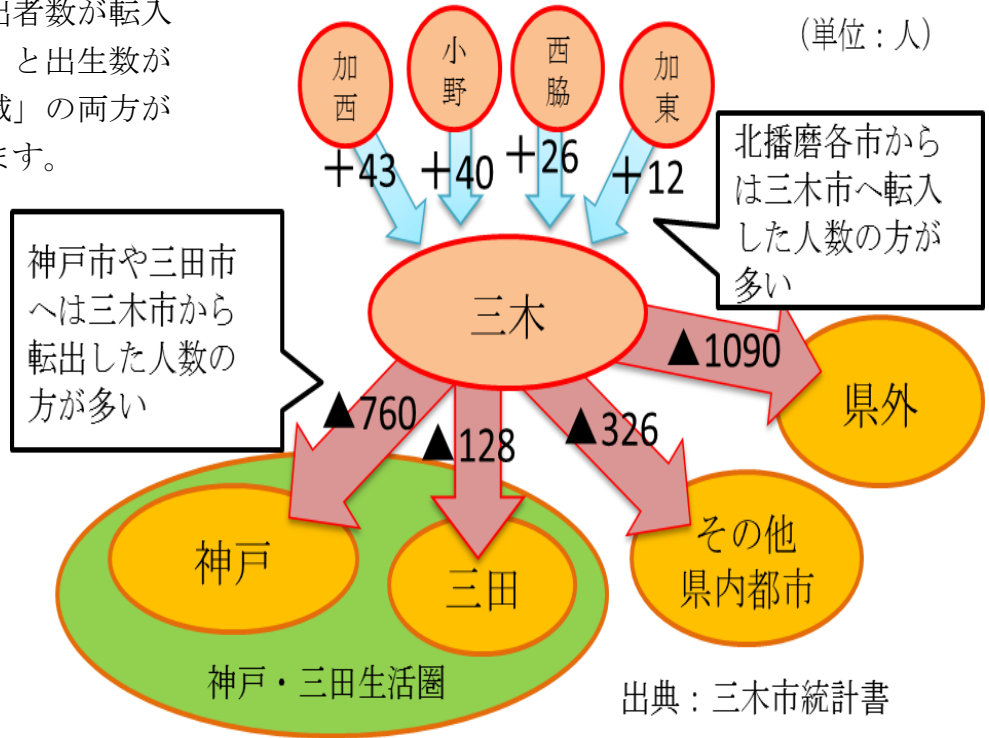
出者数が転入
と出生数が
減」の両方が
ます。

(単位：人)

加西
小野
西脇
加東

＋43
＋40
＋26
＋12

北播磨各市からは三木市へ転入した人数の方が多い

神戸市や三田市へは三木市から転出した人数の方が多い

三木

▲1090
▲760
▲128
▲326

県外
神戸
三田
その他県内都市

神戸・三田生活圏

出典：三木市統計書